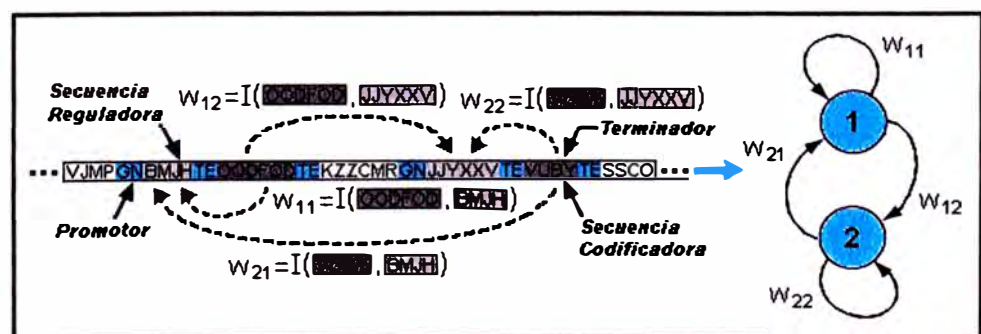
Secuencia Reguladora

$W_{12}=I($ OODFOD, JJYXXV $)$

$W_{22}=I($ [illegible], JJYXXV $)$

Terminador

... VJMP GN BMJH TE OODFOD TE KZZCMR GN JJYXXV TE VUBY TE SSCO ...

$W_{11}=I($ OODFOD, BMJH $)$

Promotor

Secuencia Codificadora

$W_{21}=I($ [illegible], BMJH $)$

$W_{11}$

1

$W_{21}$

$W_{12}$

2

$W_{22}$